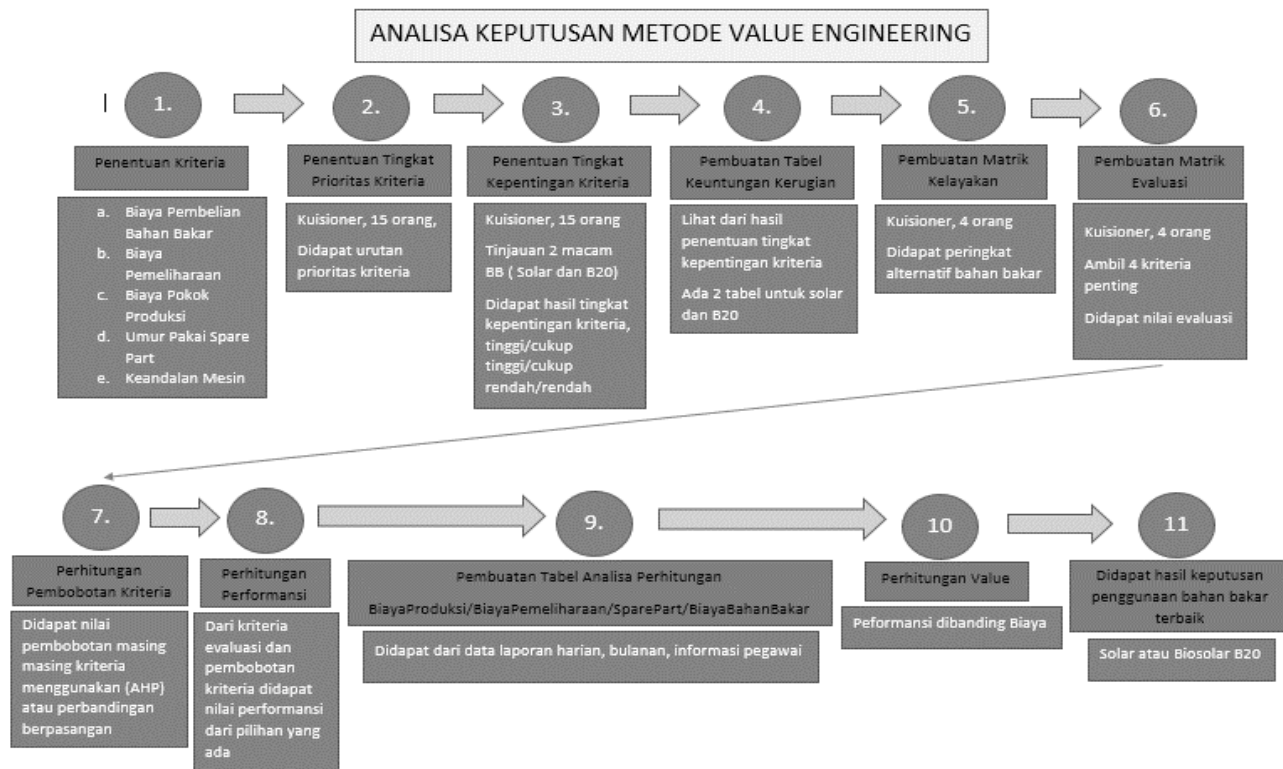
ANALISA KEPUTUSAN METODE VALUE ENGINEERING

1.

Penentuan Kriteria

a. Biaya Pembelian Bahan Bakar
b. Biaya Pemeliharaan
c. Biaya Pokok Produksi
d. Umur Pakai Spare Part
e. Keandalan Mesin

2.

Penentuan Tingkat Prioritas Kriteria

Kuisioner, 15 orang,

Didapat urutan prioritas kriteria

3.

Penentuan Tingkat Kepentingan Kriteria

Kuisioner, 15 orang

Tinjauan 2 macam BB ( Solar dan B20)

Didapat hasil tingkat kepentingan kriteria, tinggi/cukup tinggi/cukup rendah/rendah

4.

Pembuatan Tabel Keuntungan Kerugian

Lihat dari hasil penentuan tingkat kepentingan kriteria

Ada 2 tabel untuk solar dan B20

5.

Pembuatan Matrik Kelayakan

Kuisioner, 4 orang

Didapat peringkat alternatif bahan bakar

6.

Pembuatan Matrik Evaluasi

Kuisioner, 4 orang

Ambil 4 kriteria penting

Didapat nilai evaluasi

7.

Perhitungan Pembobotan Kriteria

Didapat nilai pembobotan masing masing kriteria menggunakan (AHP) atau perbandingan berpasangan

8.

Perhitungan Performansi

Dari kriteria evaluasi dan pembobotan kriteria didapat nilai performansi dari pilihan yang ada

9.

Pembuatan Tabel Analisa Perhitungan

BiayaProduksi/BiayaPemeliharaan/SparePart/BiayaBahanBakar

Didapat dari data laporan harian, bulanan, informasi pegawai

10

Perhitungan Value

Peformansi dibanding Biaya

11

Didapat hasil keputusan penggunaan bahan bakar terbaik

Solar atau Biosolar B20